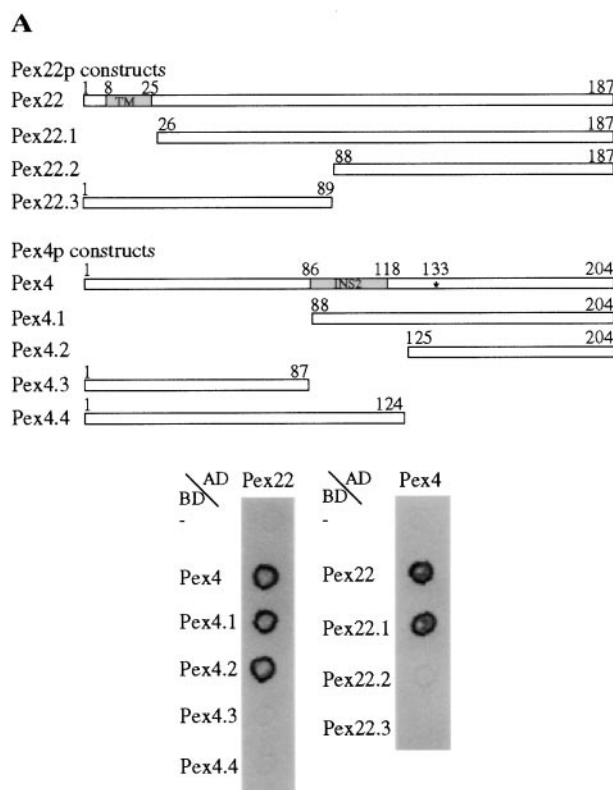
A

Pex22p constructs

Pex22 1 8 TM 25 187

Pex22.1 26 187

Pex22.2 88 187

Pex22.3 1 89

Pex4p constructs

Pex4 1 86 INS2 118 133 * 204

Pex4.1 88 204

Pex4.2 125 204

Pex4.3 1 87

Pex4.4 1 124

| BD \ AD | Pex22 |
|---|---|
| - | |
| Pex4 | |
| Pex4.1 | |
| Pex4.2 | |
| Pex4.3 | |
| Pex4.4 | |

| BD \ AD | Pex4 |
|---|---|
| - | |
| Pex22 | |
| Pex22.1 | |
| Pex22.2 | |
| Pex22.3 | |